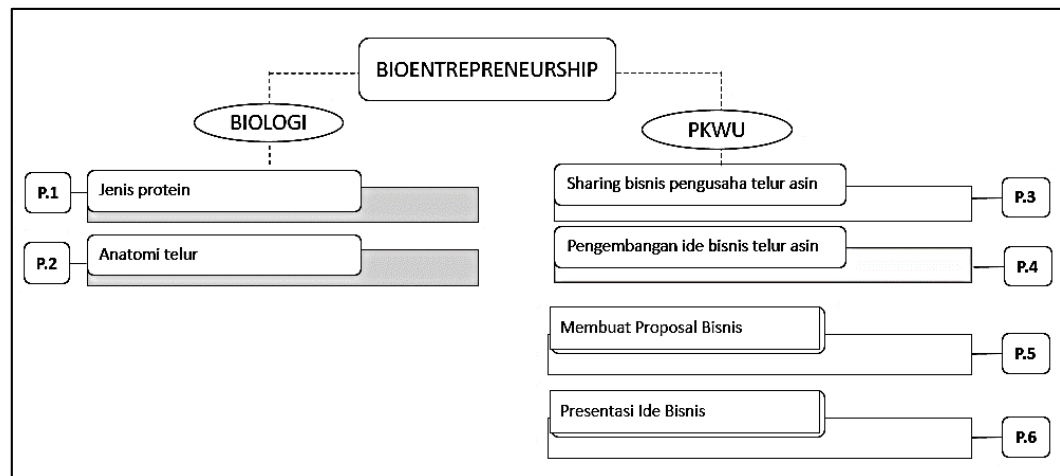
BIOENTREPRENEURSHIP

BIOLOGI

P.1 Jenis protein

P.2 Anatomi telur

PKWU

Sharing bisnis pengusaha telur asin P.3

Pengembangan ide bisnis telur asin P.4

Membuat Proposal Bisnis P.5

Presentasi Ide Bisnis P.6